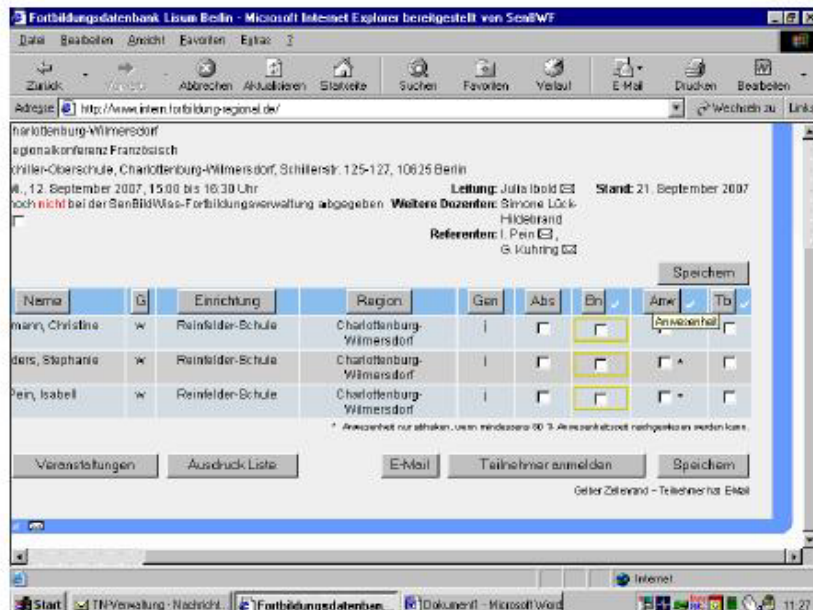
Fortbildungsdatenbank Lisum Berlin - Microsoft Internet Explorer bereitgestellt von SenBWF

Datei Bearbeiten Ansicht Favoriten Extras ?

Zurück Vorwärts Abbrechen Aktualisieren Startseite Suchen Favoriten Verlauf E-Mail Drucken Bearbeiten

Adresse http://www.intern.fortbildung-regional.de/ Wechseln zu Links

harlottenburg-Wilmersdorf
egionalkonferenz Französisch
chiller-Oberschule, Charlottenburg-Wilmersdorf, Schillerstr. 125-127, 10625 Berlin
Mi., 12. September 2007, 15:00 bis 16:30 Uhr
noch nicht bei der SenBildWiss-Fortbildungsverwaltung abgegeben

Leitung: Julia Ibold
Weitere Dozenten: Simone Löck-Hildebrand
Referenten: I. Pein, G. Kuhring

Stand: 21. September 2007

Speichern

| Name | G | Einrichtung | Region | Gen | Abs | Bn | Anw | Tb |
|---|---|---|---|---|---|---|---|---|
| mann, Christine | w | Reinfelder-Schule | Charlottenburg-Wilmersdorf | i | | | Anwesenheit | |
| ders, Stephanie | w | Reinfelder-Schule | Charlottenburg-Wilmersdorf | i | | | * | |
| Pein, Isabell | w | Reinfelder-Schule | Charlottenburg-Wilmersdorf | i | | | * | |

* Anwesenheit nur abhaken, wenn mindestens 80 % Anwesenheitszeit nachgewiesen werden kann.

Veranstaltungen Ausdruck Liste E-Mail Teilnehmer anmelden Speichern

Gelber Zellenrand – Teilnehmer hat Email

Internet

Start TN-Verwaltung - Nachricht... Fortbildungsdatenban... Dokument1 - Microsoft Word 11:27